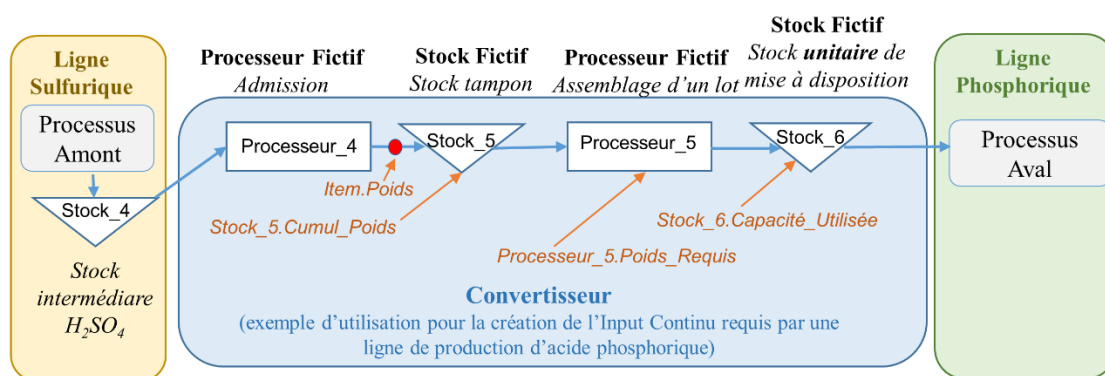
Ligne Sulfurique

Processus Amont

Stock_4

Stock intermédiare $H_2SO_4$

Processeur Fictif
Admission

Stock Fictif
Stock tampon

Processeur Fictif
Assemblage d'un lot

Stock Fictif
Stock unitaire de mise à disposition

Ligne Phosphorique

Processeur_4

Stock_5

Processeur_5

Stock_6

Processus Aval

Item.Poids

Stock_5.Cumul_Poids

Processeur_5.Poids_Requis

Stock_6.Capacité_Utilisée

Convertisseur
(exemple d'utilisation pour la création de l'Input Continu requis par une ligne de production d'acide phosphorique)